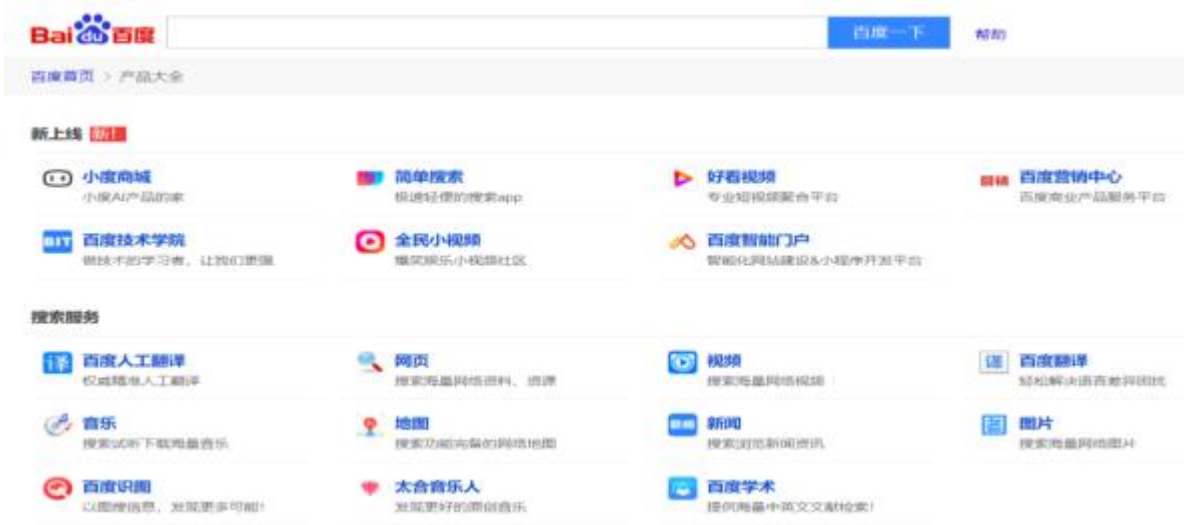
Bai du 百度

百度一下

帮助

百度首页 > 产品大全

新上线 NEW

小度商城
小度AI产品的家

简单搜索
极速轻便的搜索app

好看视频
专业短视频聚合平台

百度营销中心
百度商业产品服务平台

百度技术学院
做技术的学习者，让我们更强

全民小视频
爆笑娱乐小视频社区

百度智能门户
智能化网站建设&小程序开发平台

搜索服务

百度人工翻译
权威精准人工翻译

网页
搜索海量网络资料、资源

视频
搜索海量网络视频

百度翻译
轻松解决语言差异困扰

音乐
搜索试听下载海量音乐

地图
搜索功能完备的网络地图

新闻
搜索浏览新闻资讯

图片
搜索海量网络图片

百度识图
以图搜信息，发现更多可能！

太合音乐人
发现更好的原创音乐

百度学术
提供海量中英文文献检索！